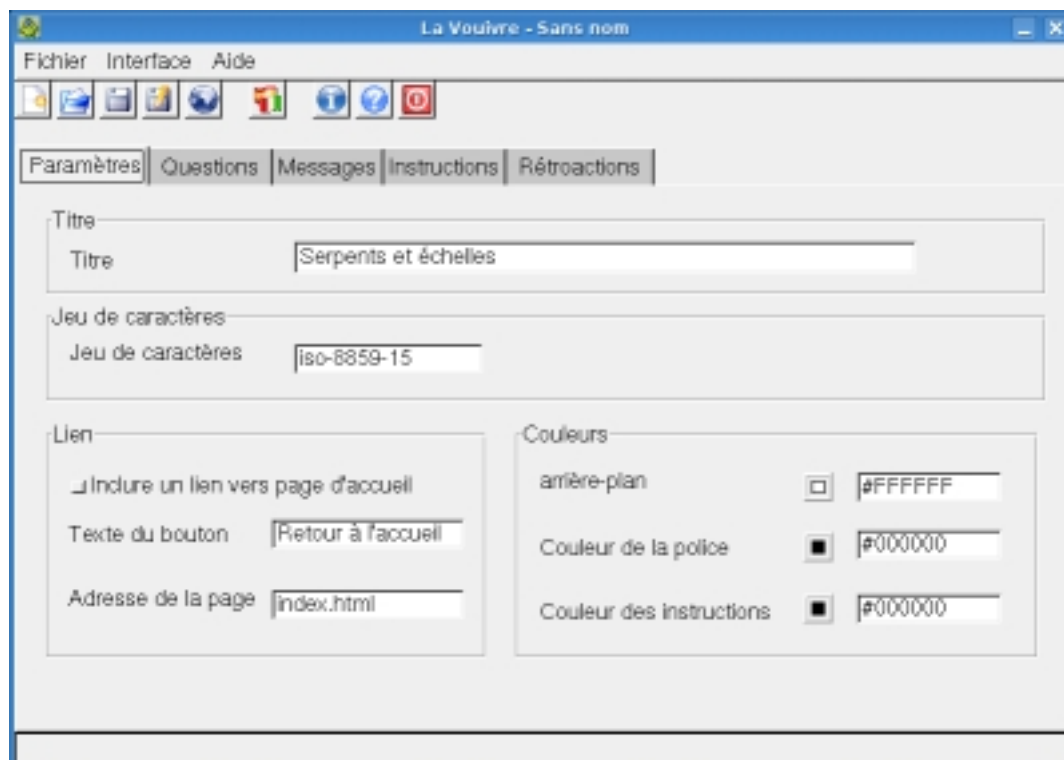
La Vouivre - Sans nom

Fichier Interface Aide

Paramètres Questions Messages Instructions Rétroactions

Titre

Titre Serpents et échelles

Jeu de caractères

Jeu de caractères iso-8859-15

Lien

Inclure un lien vers page d'accueil

Texte du bouton Retour à l'accueil

Adresse de la page index.html

Couleurs

arrière-plan #FFFFFF

Couleur de la police #000000

Couleur des instructions #000000